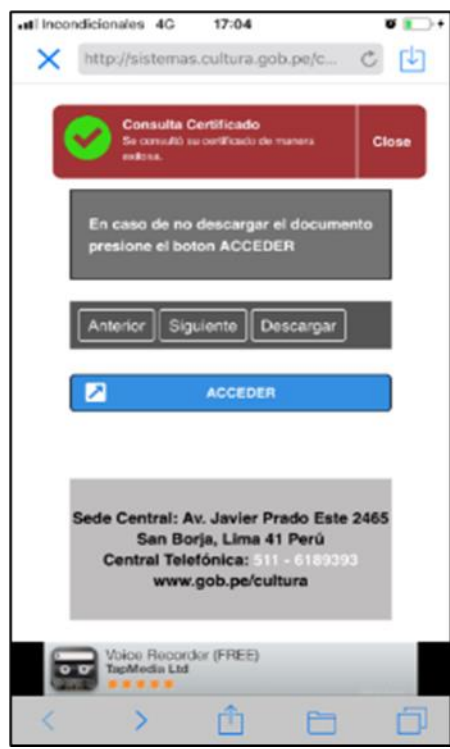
Incondicionales 4G 17:04

http://sistemas.cultura.gob.pe/c...

Consulta Certificado
Se consultó su certificado de manera exitosa.

Close

En caso de no descargar el documento presione el boton ACCEDER

Anterior Siguiente Descargar

ACCEDER

Sede Central: Av. Javier Prado Este 2465
San Borja, Lima 41 Perú
Central Telefónica: 511 - 6189393
www.gob.pe/cultura

Voice Recorder (FREE)
TapMedia Ltd